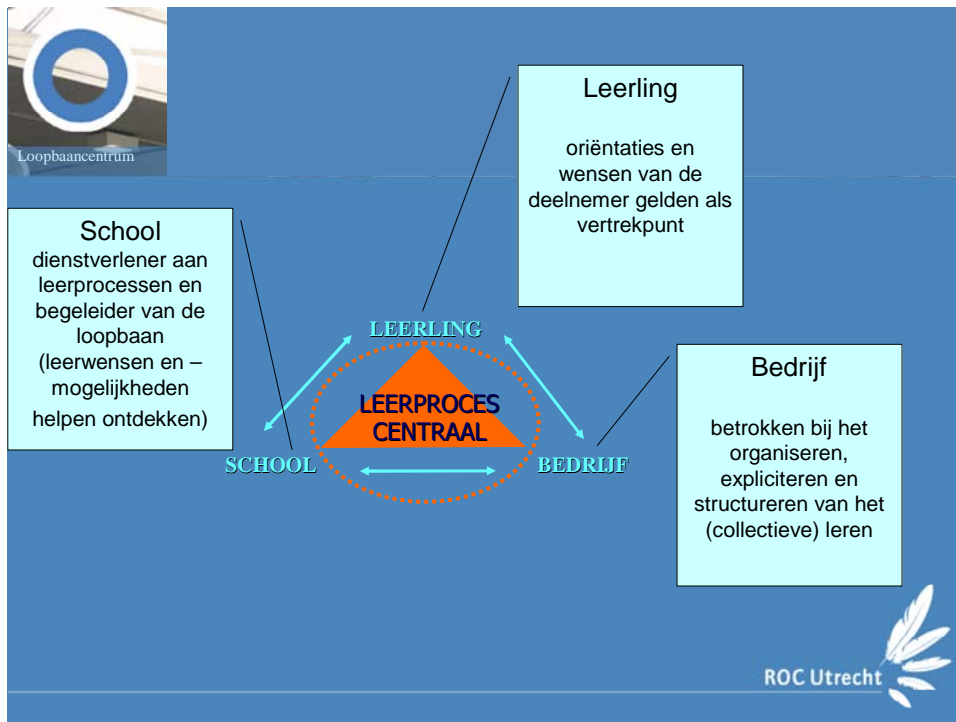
Loopbaancentrum

Leerling

oriëntaties en wensen van de deelnemer gelden als vertrekpunt

School
dienstverlener aan leerprocessen en begeleider van de loopbaan (leerwensen en –mogelijkheden helpen ontdekken)

LEERLING

LEERPROCES CENTRAAL

SCHOOL

BEDRIJF

Bedrijf

betrokken bij het organiseren, expliciteren en structureren van het (collectieve) leren

ROC Utrecht